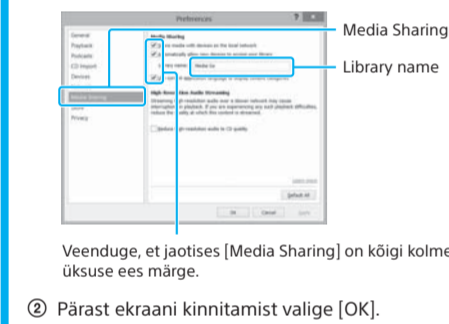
Preferences

General
Playback
Podcasts
CD Import
Devices
Media Sharing
Store
Privacy

Media Sharing
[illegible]
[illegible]
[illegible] Media Go

High Resolution Audio Streaming
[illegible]

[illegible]

Default All

OK Cancel Apply

Media Sharing

Library name

Veenduge, et jaotises [Media Sharing] on kõigi kolme üksuse ees märge.

② Pärast ekraani kinnitamist valige [OK].